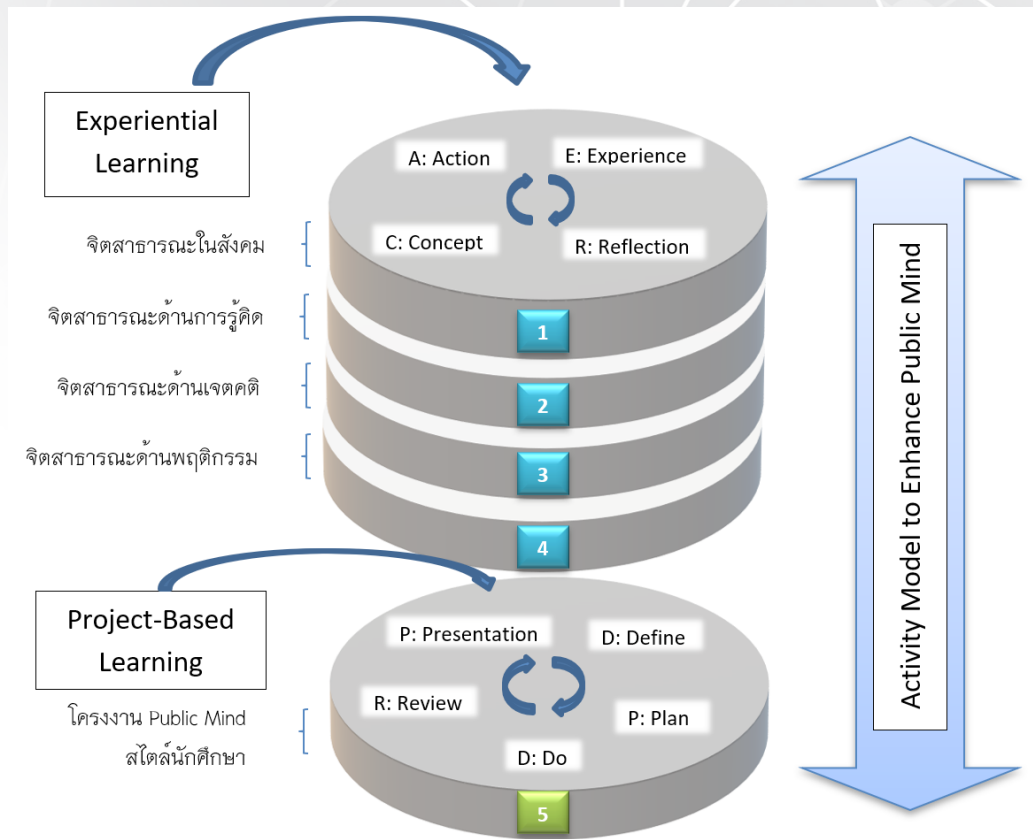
Experiential Learning

A: Action

E: Experience

C: Concept

R: Reflection

จิตสาธารณะในสังคม

จิตสาธารณะด้านการรู้คิด

1

จิตสาธารณะด้านเจตคติ

2

จิตสาธารณะด้านพฤติกรรม

3

4

Project-Based Learning

P: Presentation

D: Define

R: Review

P: Plan

D: Do

โครงงาน Public Mind สไตล์นักศึกษา

5

Activity Model to Enhance Public Mind